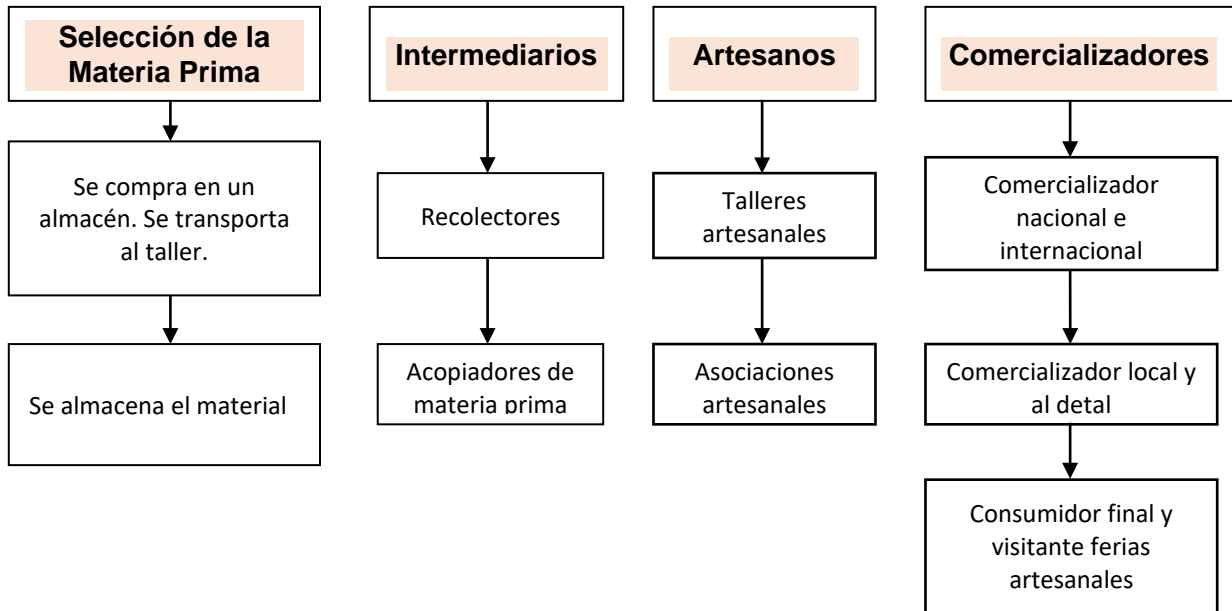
Selección de la Materia Prima

Se compra en un almacén. Se transporta al taller.

Se almacena el material

Intermediarios

Recolectores

Acopiadores de materia prima

Artesanos

Talleres artesanales

Asociaciones artesanales

Comercializadores

Comercializador nacional e internacional

Comercializador local y al detal

Consumidor final y visitante ferias artesanales